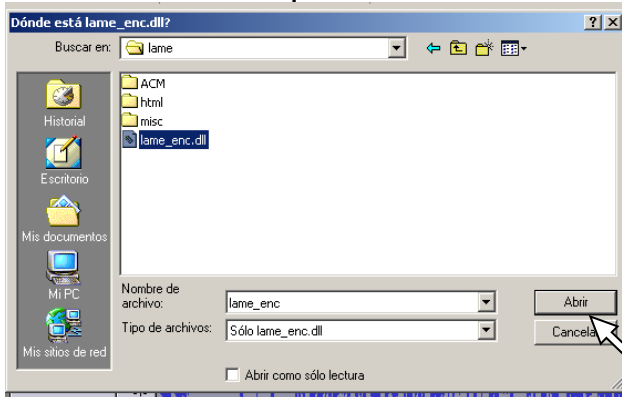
Dónde está lame_enc.dll?

?
X

Buscar en: lame

ACM
html
misc
lame_enc.dll

Historial
Escritorio
Mis documentos
Mi PC
Mis sitios de red

Nombre de archivo: lame_enc
Tipo de archivos: Sólo lame_enc.dll

Abrir
Cancela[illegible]

Abrir como sólo lectura